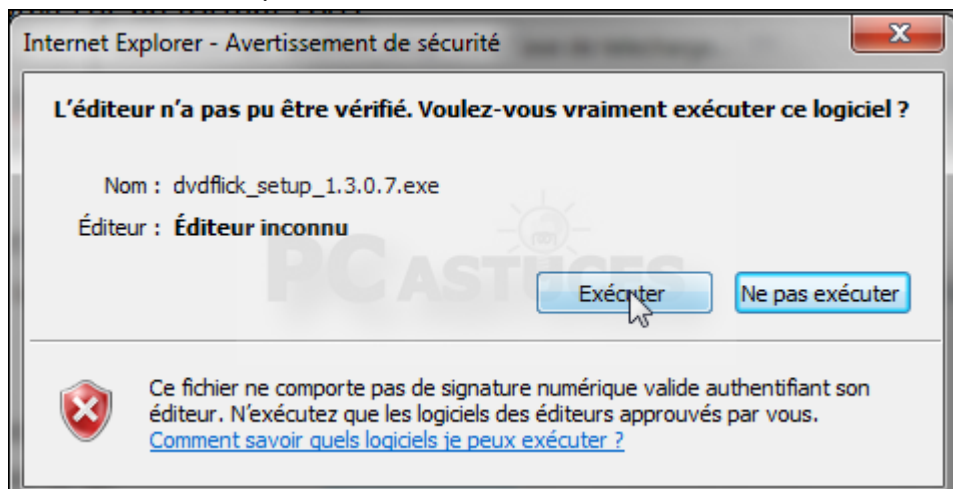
Internet Explorer - Avertissement de sécurité

L'éditeur n'a pas pu être vérifié. Voulez-vous vraiment exécuter ce logiciel ?

Nom : dvdflick_setup_1.3.0.7.exe

Éditeur : Éditeur inconnu

PC ASTUCES

Exécuter

Ne pas exécuter

Ce fichier ne comporte pas de signature numérique valide authentifiant son éditeur. N'exécutez que les logiciels des éditeurs approuvés par vous.
Comment savoir quels logiciels je peux exécuter ?